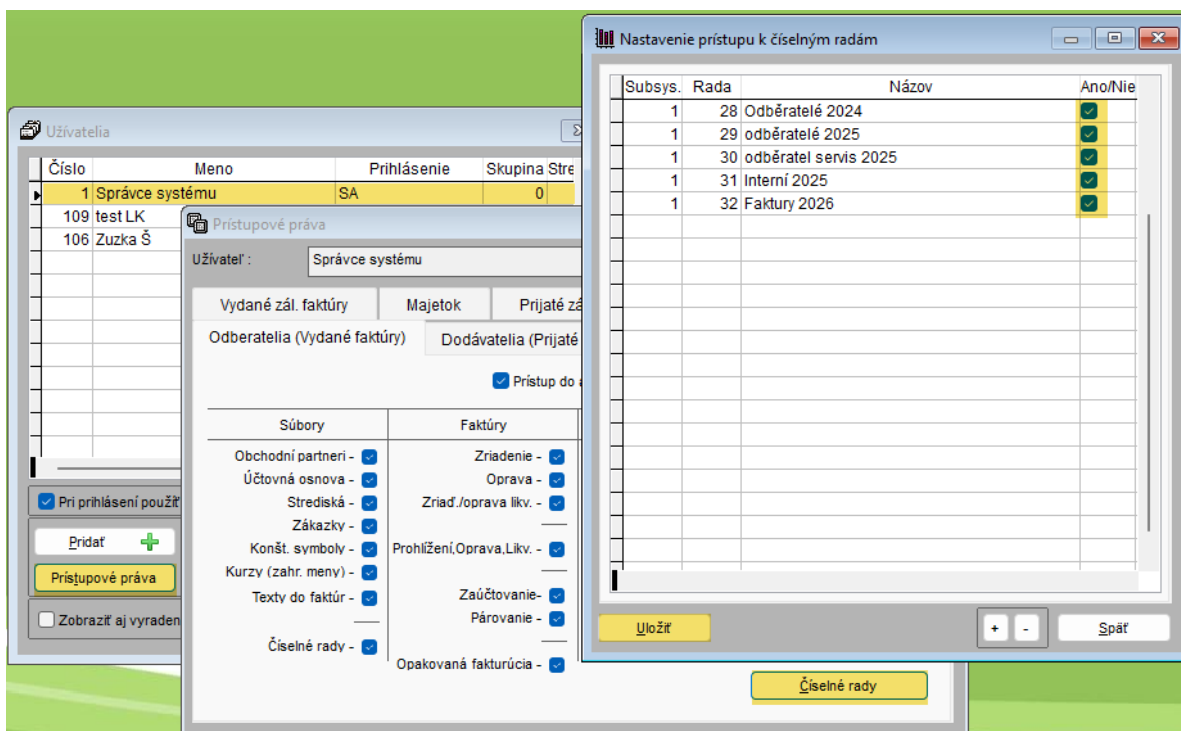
Nastavenie prístupu k číselným radám

| Subsys. | Rada | Názov | Ano/Nie |
|---|---|---|---|
| 1 | 28 | Odběratelé 2024 | ☑ |
| 1 | 29 | odběratelé 2025 | ☑ |
| 1 | 30 | odběratel servis 2025 | ☑ |
| 1 | 31 | Interní 2025 | ☑ |
| 1 | 32 | Faktury 2026 | ☑ |

Uložiť
+ -
Späť

Užívatelia

| Číslo | Meno | Prihlásenie | Skupina | Stre |
|---|---|---|---|---|
| 1 | Správce systému | SA | 0 | |
| 109 | test LK | | | |
| 106 | Zuzka Š | | | |

Pri prihlásení použiť
Pridať
Prístupové práva
Zobraziť aj vyraden

Prístupové práva

Užívateľ : Správce systému

Vydané zál. faktúry | Majetok | Prijaté zá
Odberatelia (Vydané faktúry) | Dodávatelia (Prijaté

Prístup do a

Súbory
Obchodní partneri -
Účtovná osnova -
Strediská -
Zákazky -
Konšt. symboly -
Kurzy (zahr. meny) -
Texty do faktúr -
Číselné rady -

Faktúry
Zriadenie -
Oprava -
Zriaď./oprava likv. -
Prohlížení,Oprava,Likv. -
Zaúčtovanie-
Párovanie -
Opakovaná fakturúcia -

Číselné rady